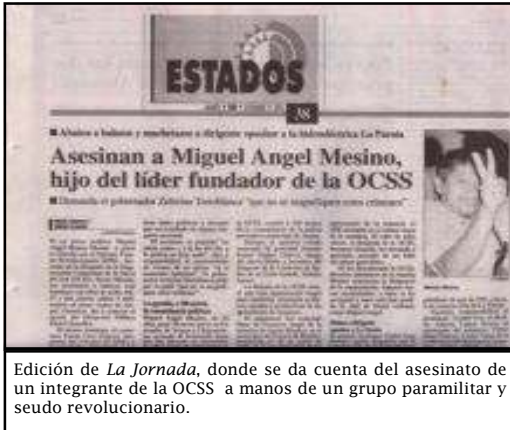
ESTADOS

38

■ Abatos a balazos y machetazos a dirigente opositor a la hidroeléctrica La Parota

Asesinan a Miguel Angel Mesino, hijo del líder fundador de la OCSS

■ Demanda el gobernador Zeferino Torreblanca "que no se magnifiquen estos crímenes"

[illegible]

Edición de *La Jornada*, donde se da cuenta del asesinato de un integrante de la OCSS a manos de un grupo paramilitar y seudo revolucionario.